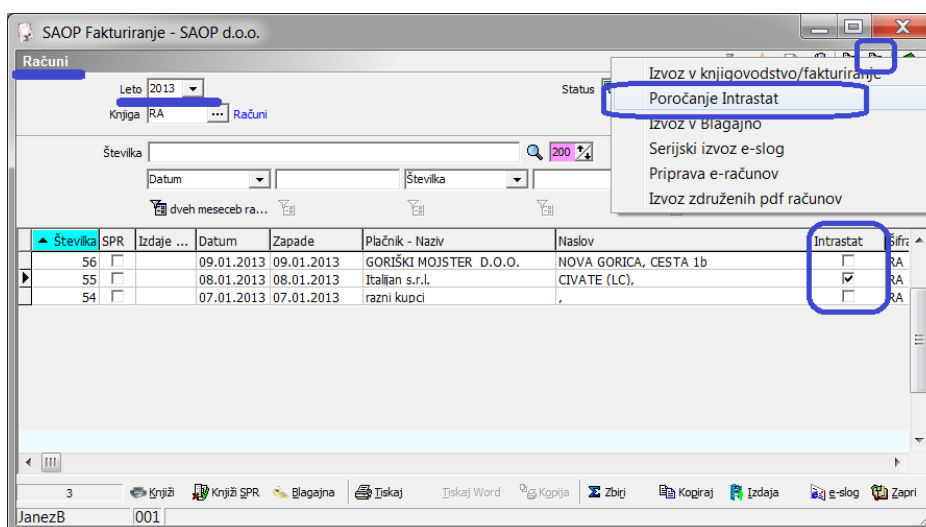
SAOP Fakturiranje - SAOP d.o.o.

Računi

Leto 2013

Knjiga RA ... Računi

Status

Izvoz v knjigovodstvo/fakturiranje
Poročanje Intrastat
Izvoz v Blagajno
Serijski izvoz e-slog
Priprava e-računov
Izvoz združenih pdf računov

Številka 200

Datum
Številka

dveh meseceb ra...

| Številka | SPR | Izdaje ... | Datum | Zapade | Plačnik - Naziv | Naslov | Intrastat | Šifra |
|---|---|---|---|---|---|---|---|---|
| 56 | ☐ | | 09.01.2013 | 09.01.2013 | GORIŠKI MOJSTER D.O.O. | NOVA GORICA, CESTA 1b | ☐ | RA |
| 55 | ☐ | | 08.01.2013 | 08.01.2013 | Italijan s.r.l. | CIVATE (LC), | ☑ | RA |
| 54 | ☐ | | 07.01.2013 | 07.01.2013 | razni kupci | , | ☐ | RA |

3 Knjiži Knjiži SPR Blagajna Tiskaj Tiskaj Word Kopija Zbirni Kopiraj Izdaja e-slog Zapri

JanezB 001